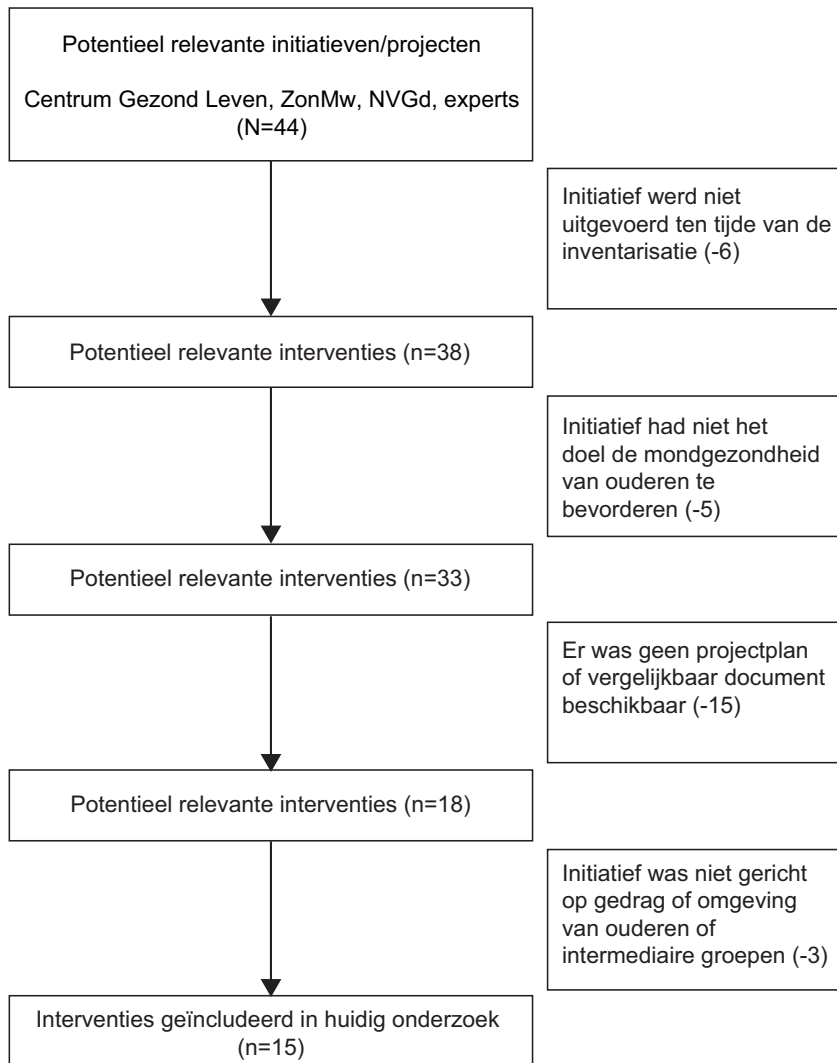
Potentieel relevante initiatieven/projecten

Centrum Gezond Leven, ZonMw, NVGd, experts (N=44)

Initiatief werd niet uitgevoerd ten tijde van de inventarisatie (-6)

Potentieel relevante interventies (n=38)

Initiatief had niet het doel de mondgezondheid van ouderen te bevorderen (-5)

Potentieel relevante interventies (n=33)

Er was geen projectplan of vergelijkbaar document beschikbaar (-15)

Potentieel relevante interventies (n=18)

Initiatief was niet gericht op gedrag of omgeving van ouderen of intermediaire groepen (-3)

Interventies geïncludeerd in huidig onderzoek (n=15)